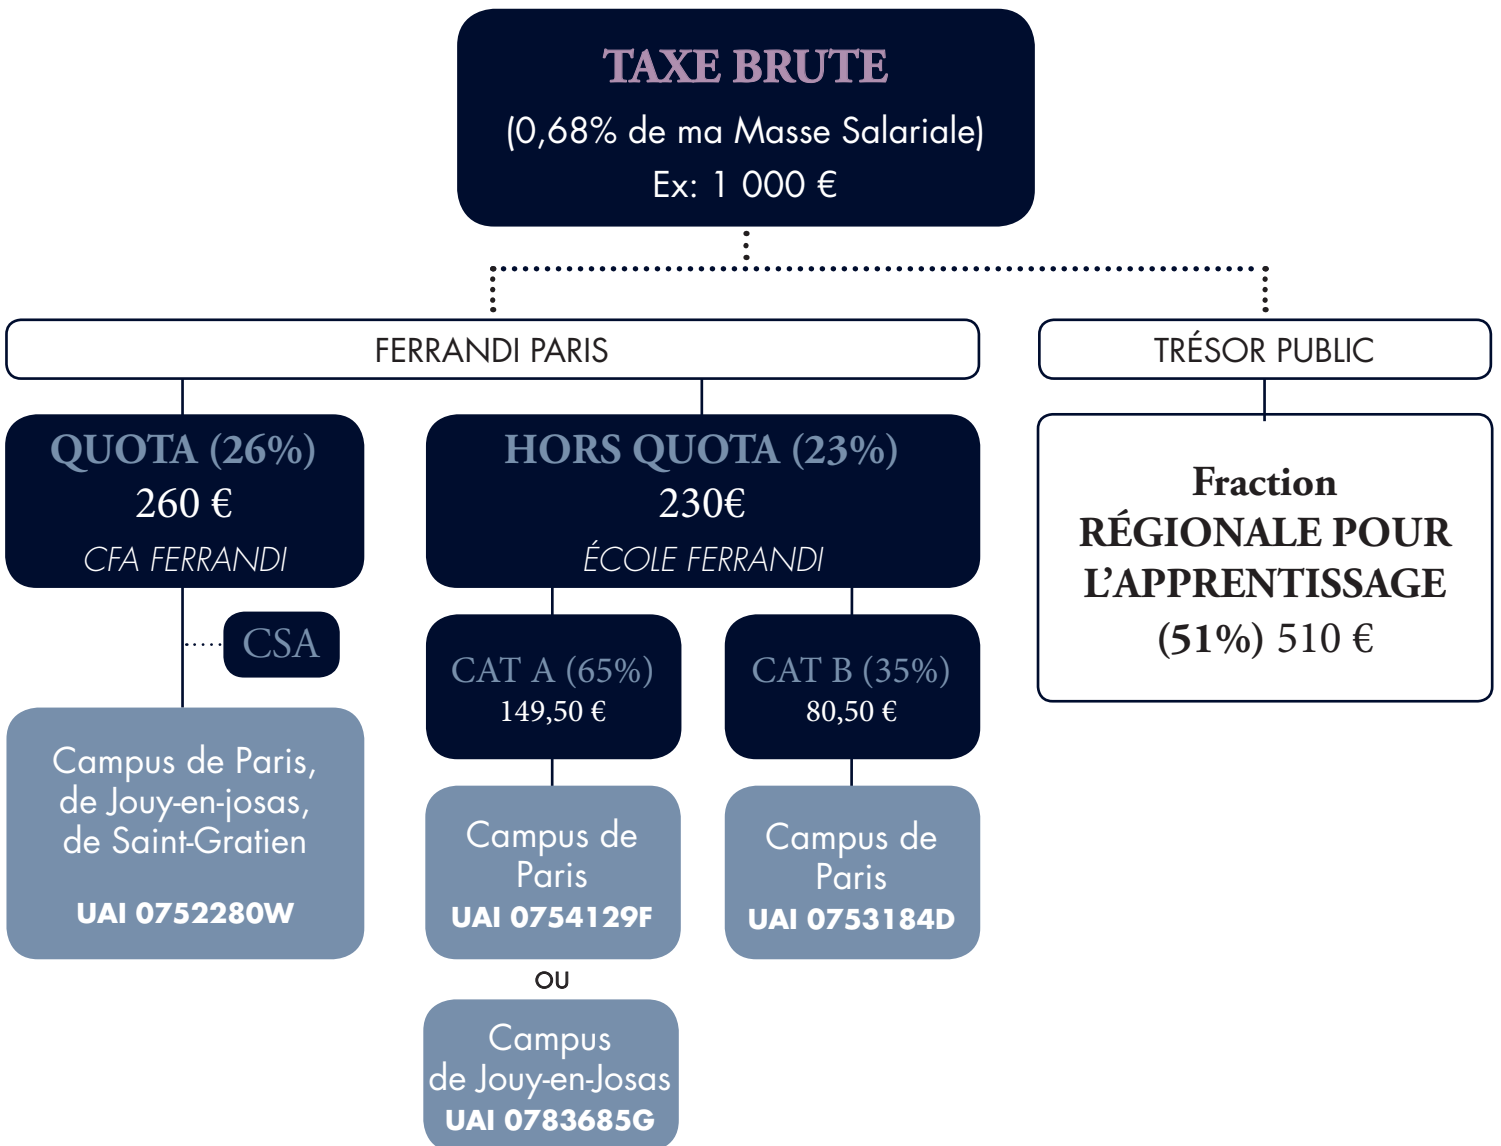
TAXE BRUTE
(0,68% de ma Masse Salariale)
Ex: 1 000 €

FERRANDI PARIS

TRÉSOR PUBLIC

QUOTA (26%)
260 €
CFA FERRANDI

HORS QUOTA (23%)
230€
ÉCOLE FERRANDI

Fraction RÉGIONALE POUR L'APPRENTISSAGE (51%) 510 €

CSA

CAT A (65%)
149,50 €

CAT B (35%)
80,50 €

Campus de Paris, de Jouy-en-josas, de Saint-Gratien
UAI 0752280W

Campus de Paris
UAI 0754129F

Campus de Paris
UAI 0753184D

OU

Campus de Jouy-en-Josas
UAI 0783685G